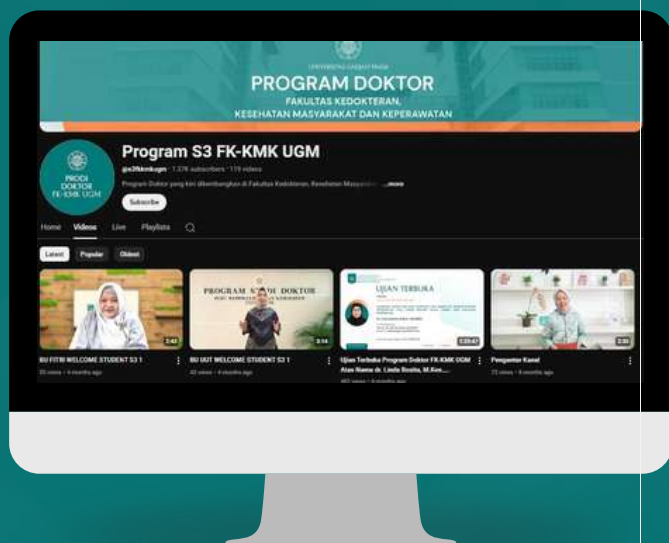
UNIVERSITAS GADJAH MADA
PROGRAM DOKTOR
FAKULTAS KEDOKTERAN,
KESEHATAN MASYARAKAT DAN KEPERAWATAN

PRODI DOKTOR FK-KMK UGM

Program S3 FK-KMK UGM
@s3fkkmkugm · 1.37K subscribers · 119 videos
Program Doktor yang kini dikembangkan di Fakultas Kedokteran, Kesehatan Masyarakat ...more
Subscribe

Home Videos Live Playlists

Latest Popular Oldest

2:43
BU FITRI WELCOME STUDENT S3 1
55 views · 4 months ago

PROGRAM STUDI DOKTOR
3:14
BU UUT WELCOME STUDENT S3 1
42 views · 4 months ago

UJIAN TERBUKA
1:20:47
Ujian Terbuka Program Doktor FK-KMK UGM Atas Nama dr. Linda Rosita, M.Kes....
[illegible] views · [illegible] months ago

2:35
Pengantar Kanal
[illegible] views · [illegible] months ago